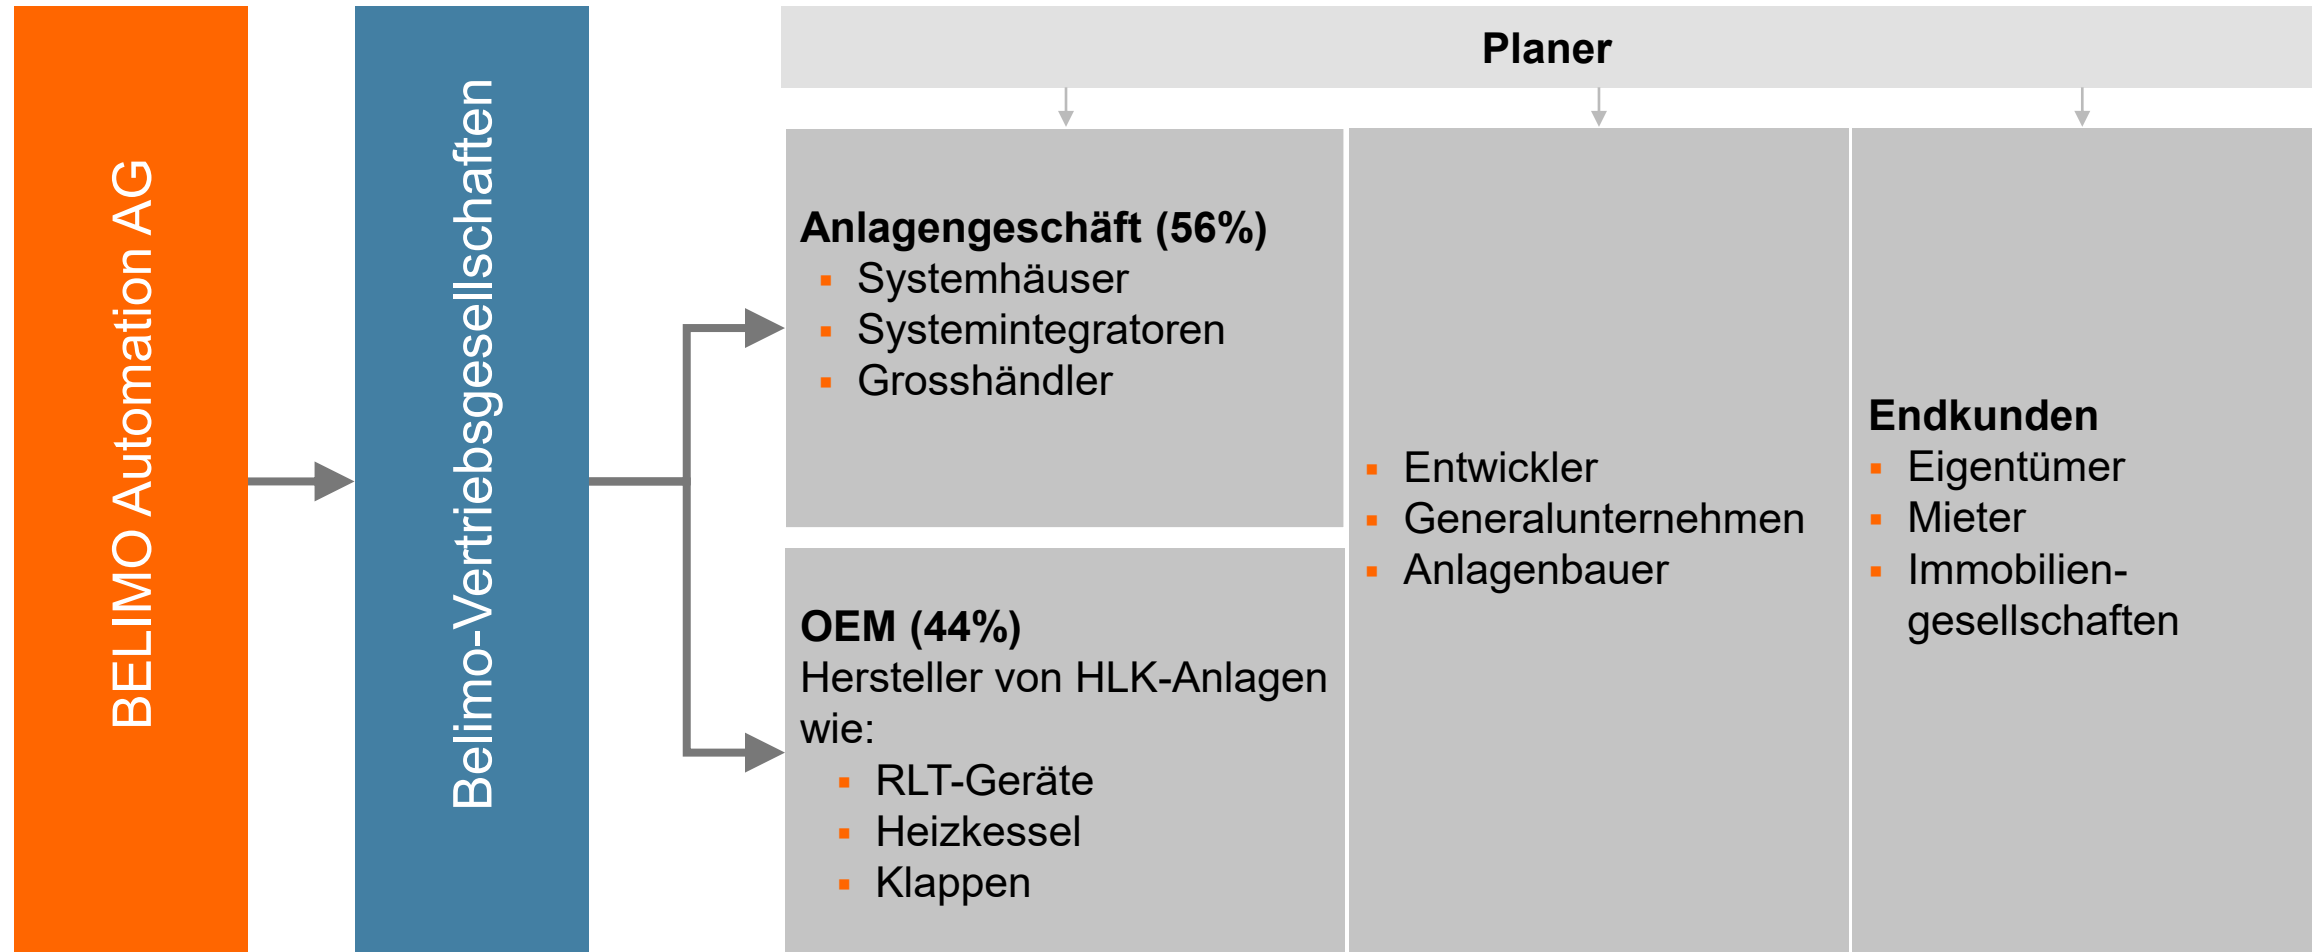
BELIMO Automation AG

Belimo-Vertriebsgesellschaften

Planer

**Anlagengeschäft (56%)**
- Systemhäuser
- Systemintegratoren
- Grosshändler

**OEM (44%)**
Hersteller von HLK-Anlagen wie:
- RLT-Geräte
- Heizkessel
- Klappen

- Entwickler
- Generalunternehmen
- Anlagenbauer

**Endkunden**
- Eigentümer
- Mieter
- Immobiliengesellschaften